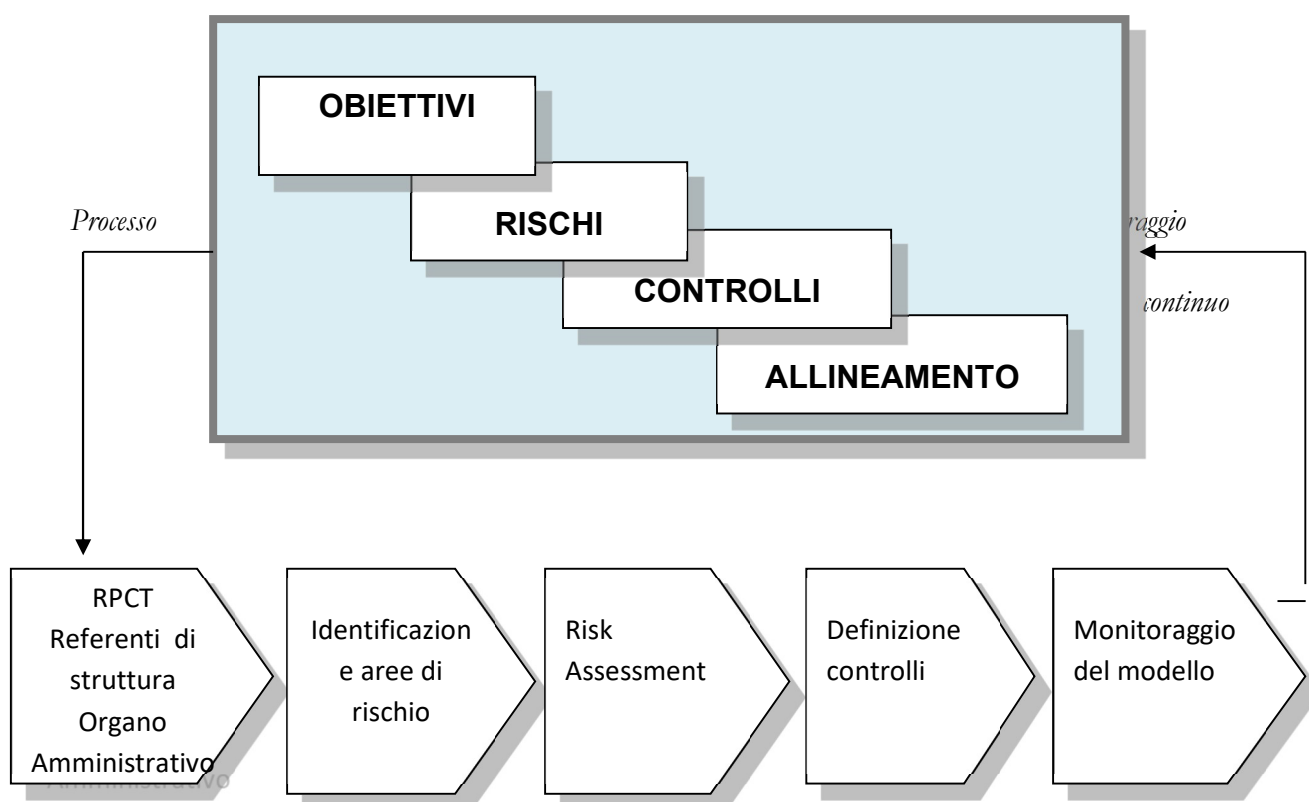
OBIETTIVI

RISCHI

CONTROLLI

ALLINEAMENTO

Processo

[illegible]raggio

continuo

RPCT
Referenti di struttura
Organo Amministrativo

Identificazione aree di rischio

Risk Assessment

Definizione controlli

Monitoraggio del modello